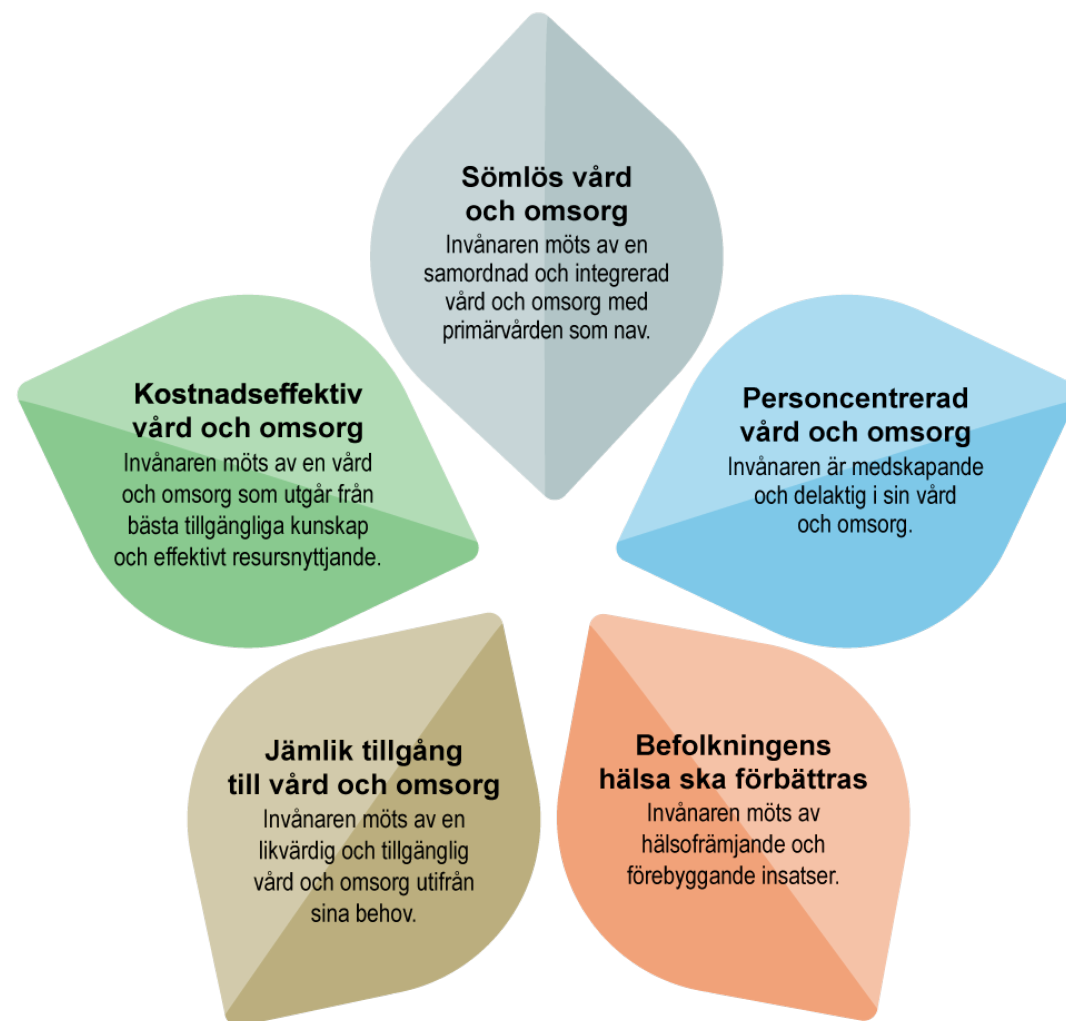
Sömlös vård och omsorg
Invånaren möts av en samordnad och integrerad vård och omsorg med primärvården som nav.

Personcentrerad vård och omsorg
Invånaren är medskapande och delaktig i sin vård och omsorg.

Befolkningens hälsa ska förbättras
Invånaren möts av hälsofrämjande och förebyggande insatser.

Jämlik tillgång till vård och omsorg
Invånaren möts av en likvärdig och tillgänglig vård och omsorg utifrån sina behov.

Kostnadseffektiv vård och omsorg
Invånaren möts av en vård och omsorg som utgår från bästa tillgängliga kunskap och effektivt resursnyttjande.